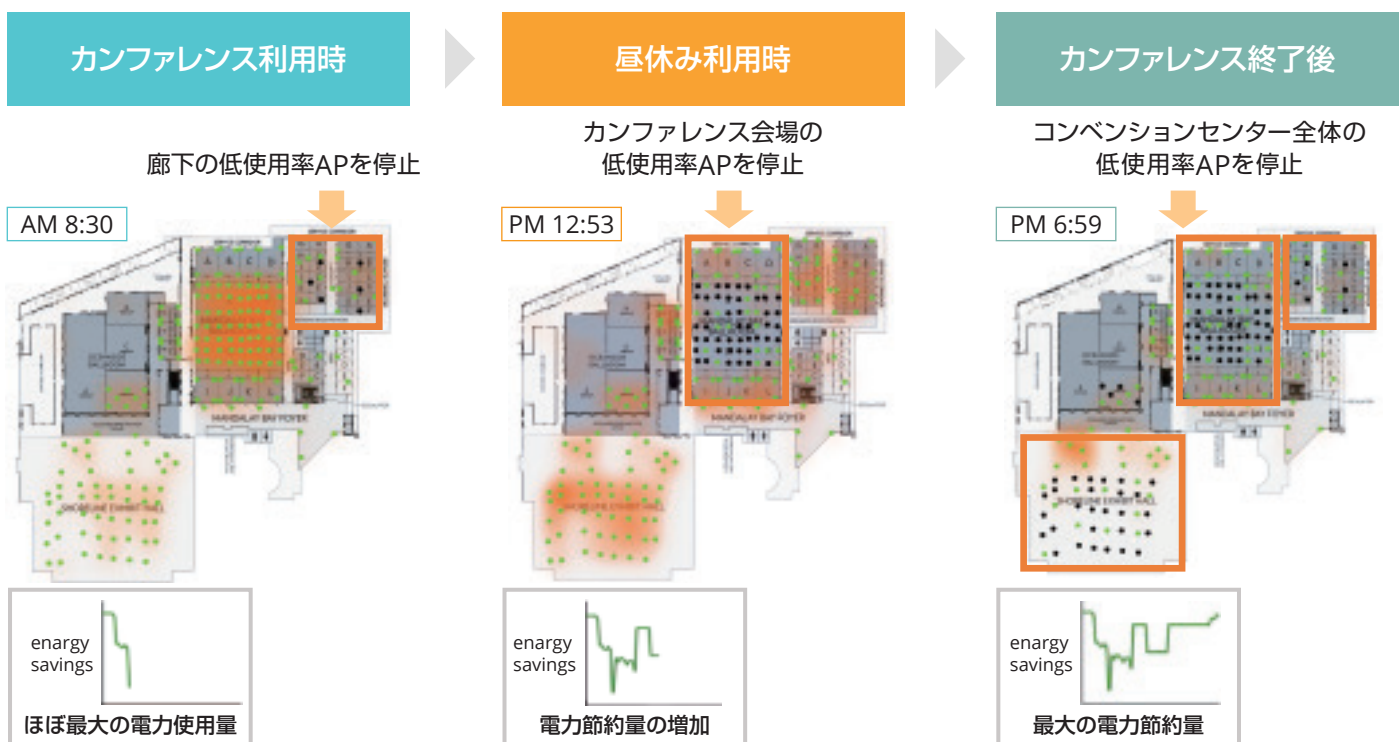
カンファレンス利用時

廊下の低使用率APを停止

AM 8:30

energy savings

ほぼ最大の電力使用量

昼休み利用時

カンファレンス会場の低使用率APを停止

PM 12:53

energy savings

電力節約量の増加

カンファレンス終了後

コンベンションセンター全体の低使用率APを停止

PM 6:59

energy savings

最大の電力節約量